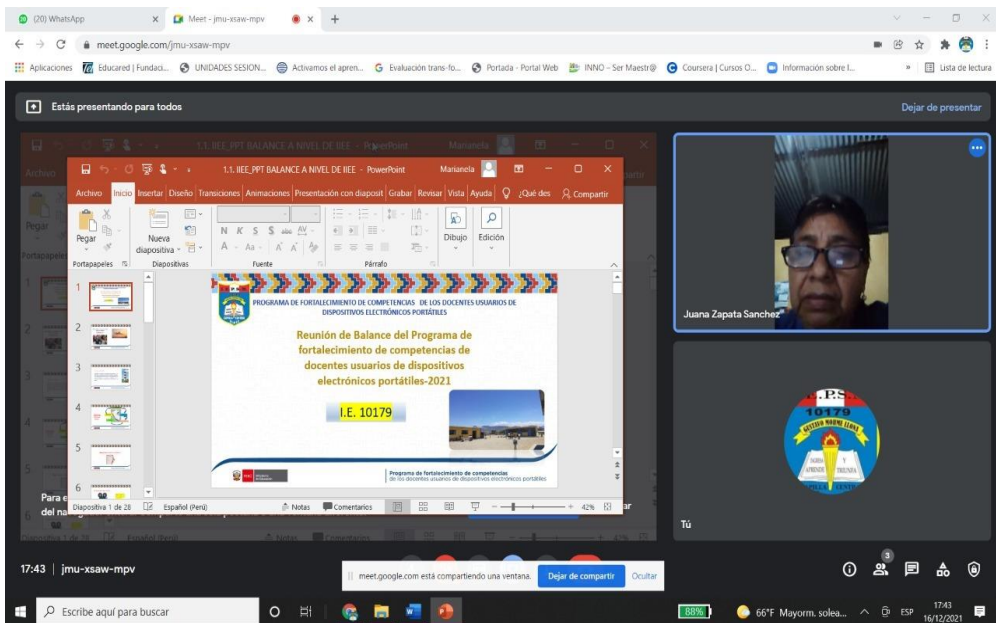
(20) WhatsApp
Meet - jmu-xsaw-mpv
meet.google.com/jmu-xsaw-mpv
Aplicaciones Educared | Fundaci... UNIDADES SESION... Activamos el apren... Evaluación trans-fo... Portada - Portal Web INNO – Ser Maestr@ Coursera | Cursos O... Información sobre l... Lista de lectura

Estás presentando para todos
Dejar de presentar

1.1. IIEE_PPT BALANCE A NIVEL DE IIEE - PowerPoint
Marianela
Archivo Inicio Insertar Diseño Transiciones Animaciones Presentación con diapositivas Grabar Revisar Vista Ayuda ¿Qué des Compartir
Pegar
Portapapeles
Nueva diapositiva
Diapositivas
N K S S abc AV
A Aa A A
Fuente
Párrafo
Dibujo
Edición

PROGRAMA DE FORTALECIMIENTO DE COMPETENCIAS DE LOS DOCENTES USUARIOS DE DISPOSITIVOS ELECTRÓNICOS PORTÁTILES

Reunión de Balance del Programa de fortalecimiento de competencias de docentes usuarios de dispositivos electrónicos portátiles-2021

I.E. 10179

Programa de fortalecimiento de competencias de los docentes usuarios de dispositivos electrónicos portátiles

Diapositiva 1 de 28 Español (Perú) Notas Comentarios 42%

Juana Zapata Sanchez

10179
Tú

17:43 | jmu-xsaw-mpv
meet.google.com está compartiendo una ventana.
Dejar de compartir
Ocultar

Escribe aquí para buscar
88%
66°F Mayorm. solea...
ESP
17:43
16/12/2021